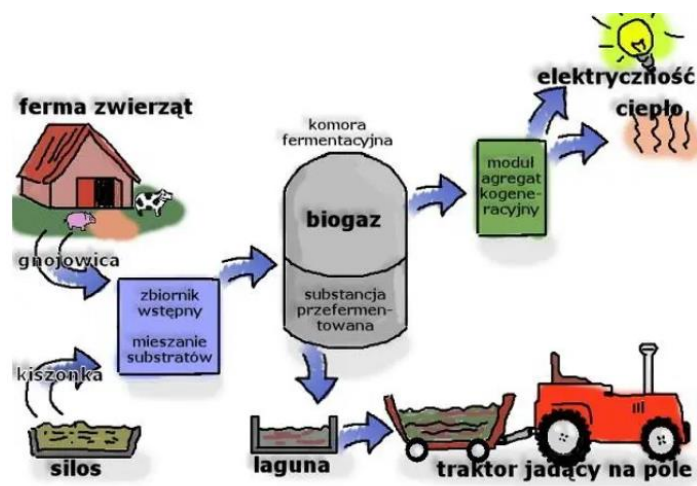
ferma zwierząt

gnojowica

kiszonka

silos

zbiornik wstępny

mieszanie substratów

komora fermentacyjna

biogaz

substancja przefermentowana

laguna

moduł agregat kogeneracyjny

elektryczność

ciepło

traktor jadący na pole